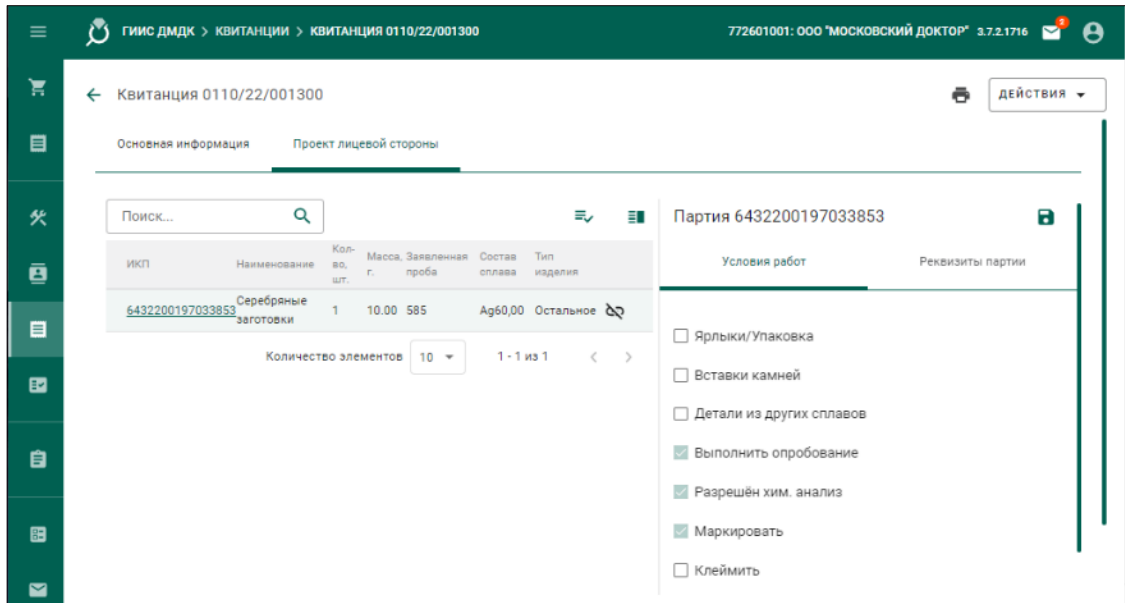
ГИИС ДМДК > КВИТАНЦИИ > КВИТАНЦИЯ 0110/22/001300

772601001: ООО "МОСКОВСКИЙ ДОКТОР" 3.7.2.1716

Квитанция 0110/22/001300

ДЕЙСТВИЯ

Основная информация

Проект лицевой стороны

Поиск...

| ИКП | Наименование | Кол-во, шт. | Масса, г. | Заявленная проба | Состав сплава | Тип изделия |
|---|---|---|---|---|---|---|
| 6432200197033853 | Серебряные заготовки | 1 | 10.00 | 585 | Ag60,00 | Остальное |

Количество элементов 10

1 - 1 из 1

Партия 6432200197033853

Условия работ

Реквизиты партии

Ярлыки/Упаковка

Вставки камней

Детали из других сплавов

Выполнить опробование

Разрешён хим. анализ

Маркировать

Клеймить